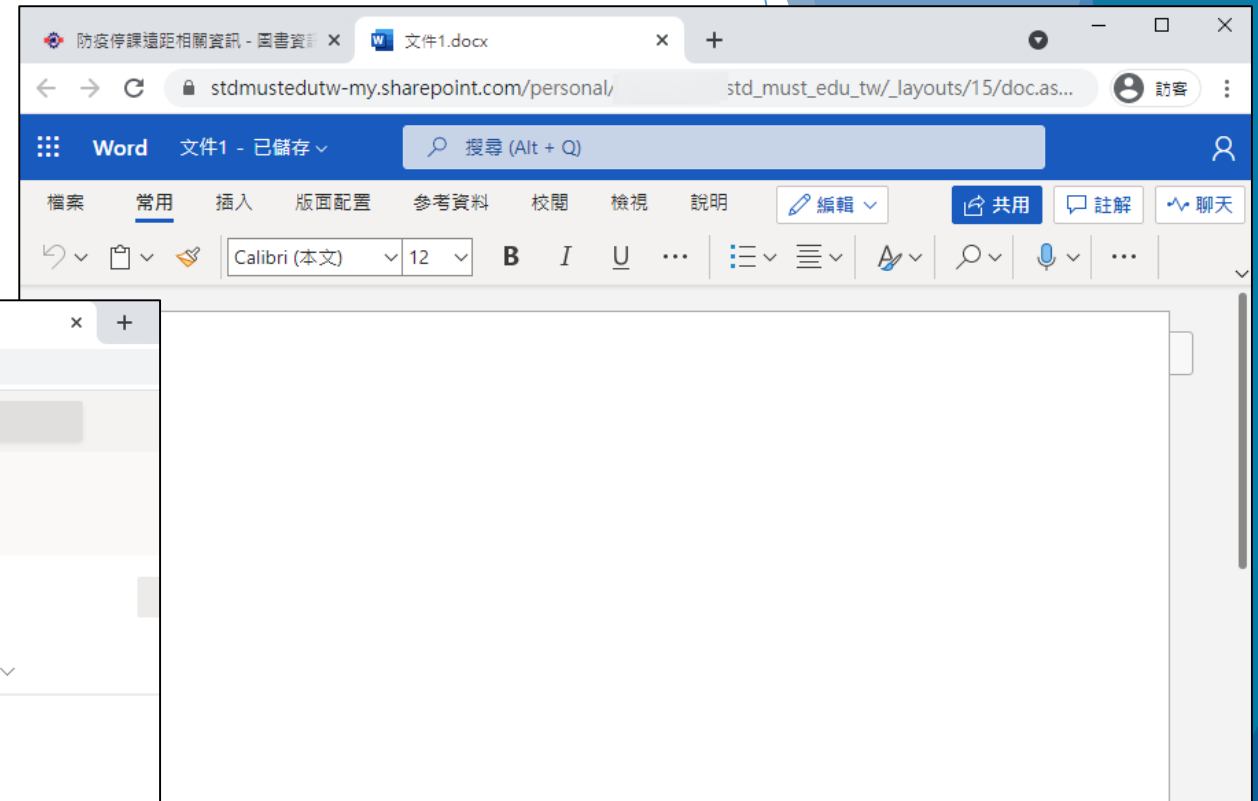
防疫停課遠距相關資訊 - 圖書資訊 ×
文件1.docx ×
+

stdmustedutw-my.sharepoint.com/personal/ std_must_edu_tw/_layouts/15/doc.as...
訪客

Word 文件1 - 已儲存
搜尋 (Alt + Q)

檔案 常用 插入 版面配置 參考資料 校閱 檢視 說明
編輯
共用
註解
聊天

Calibri (本文) 12
B I U ···
···

×
+